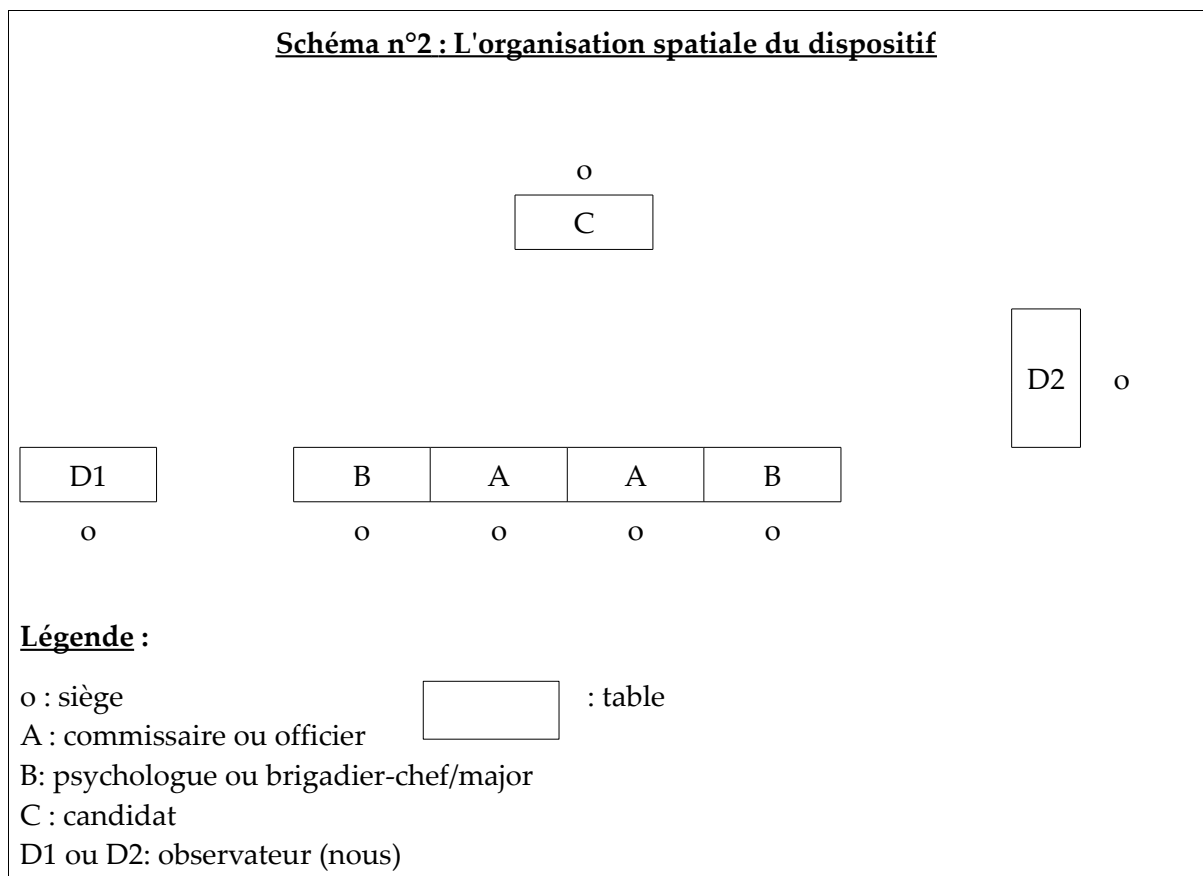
Schéma n°2 : L'organisation spatiale du dispositif

o
C

D2 o

D1

B A A B

o o o o o

Légende :

o : siège
: table
A : commissaire ou officier
B: psychologue ou brigadier-chef/major
C : candidat
D1 ou D2: observateur (nous)